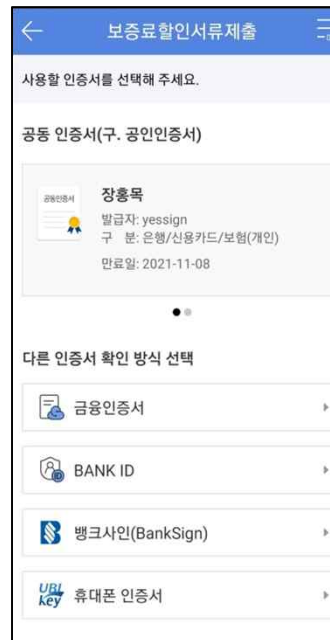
보증료할인서류제출

사용할 인증서를 선택해 주세요.

공동 인증서(구. 공인인증서)

공동인증서

장홍목
발급자: yessign
구 분: 은행/신용카드/보험(개인)
만료일: 2021-11-08

다른 인증서 확인 방식 선택

금융인증서

BANK ID

뱅크사인(BankSign)

UBI key 휴대폰 인증서